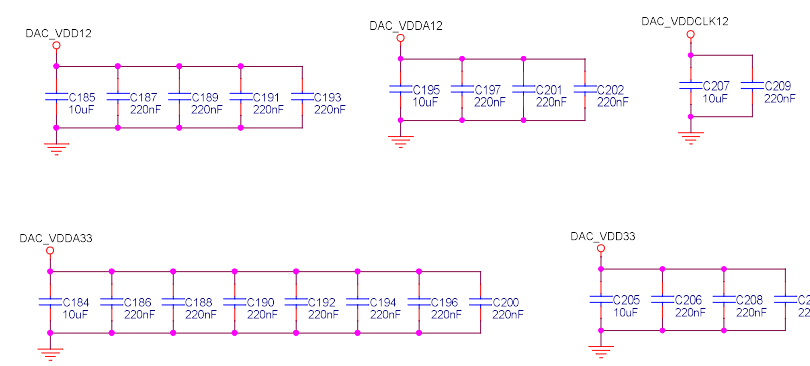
DAC_VDD12

C185
10uF
C187
220nF
C189
220nF
C191
220nF
C193
220nF

DAC_VDDA12

C195
10uF
C197
220nF
C201
220nF
C202
220nF

DAC_VDDCLK12

C207
10uF
C209
220nF

DAC_VDDA33

C184
10uF
C186
220nF
C188
220nF
C190
220nF
C192
220nF
C194
220nF
C196
220nF
C200
220nF

DAC_VDD33

C205
10uF
C206
220nF
C208
220nF
C2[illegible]
2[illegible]